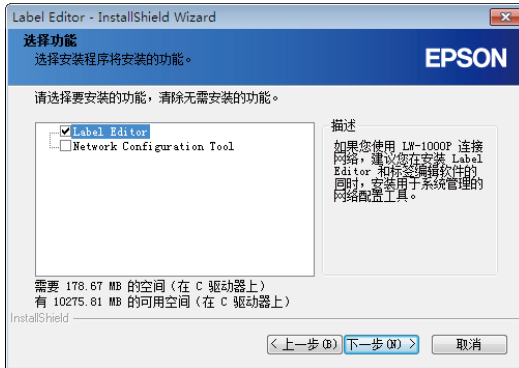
Label Editor - InstallShield Wizard

选择功能
选择安装程序将安装的功能。

EPSON

请选择要安装的功能，清除无需安装的功能。

Label Editor
Network Configuration Tool

描述
如果您使用 LW-1000P 连接网络，建议您在安装 Label Editor 和标签编辑软件的同时，安装用于系统管理的网络配置工具。

需要 178.67 MB 的空间（在 C 驱动器上）
有 10275.81 MB 的可用空间（在 C 驱动器上）

InstallShield

< 上一步(B)
下一步(N) >
取消